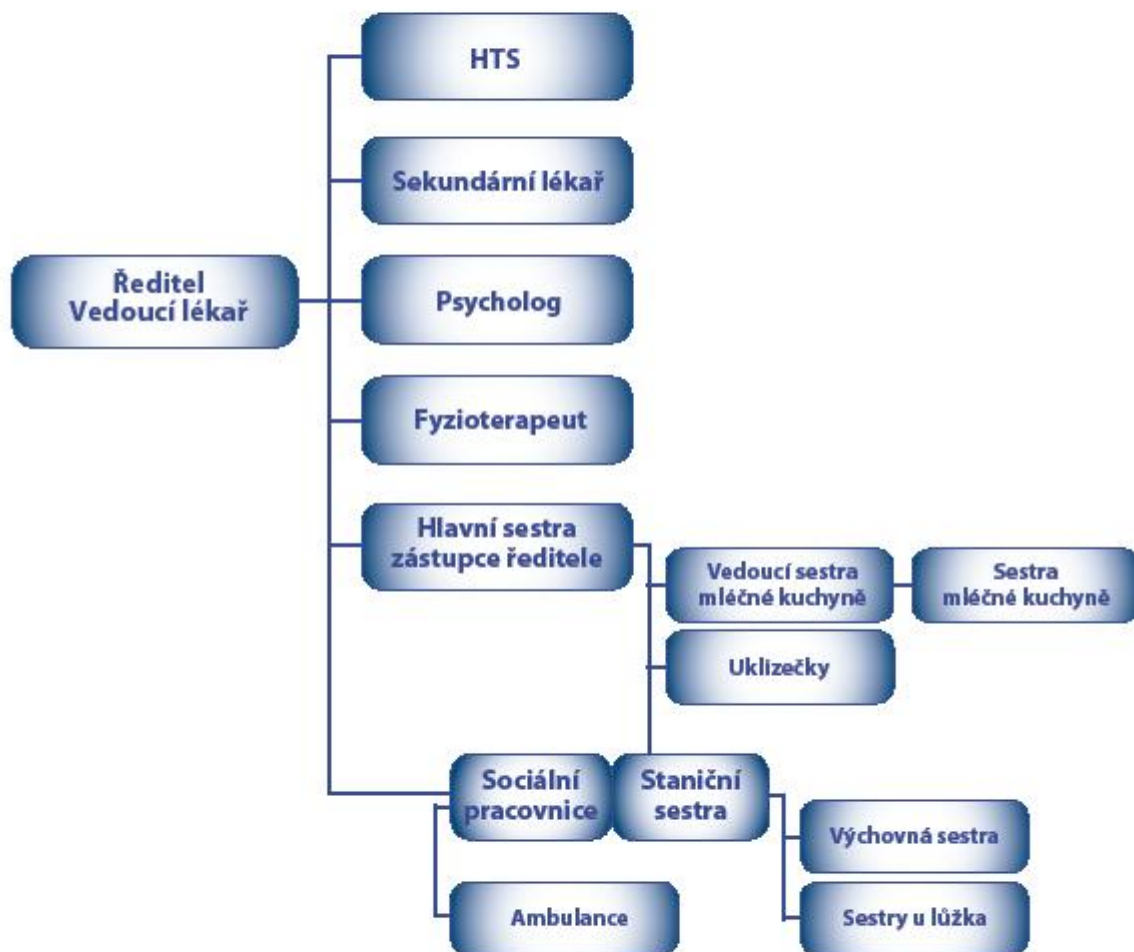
Ředitel
Vedoucí lékař

HTS

Sekundární lékař

Psycholog

Fyzioterapeut

Hlavní sestra
zástupce ředitele

Vedoucí sestra
mléčné kuchyně

Sestra
mléčné kuchyně

Uklizečky

Sociální
pracovnice

Staniční
sestra

Výchovná sestra

Ambulance

Sestry u lůžka